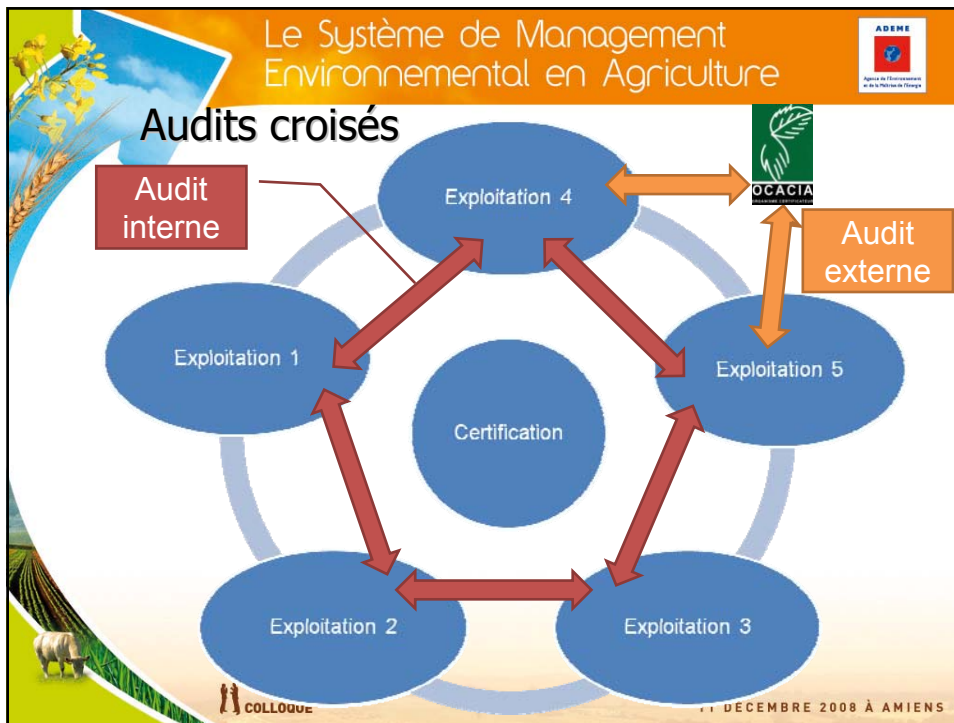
Le Système de Management Environnemental en Agriculture

ADEME
Agence de l'Environnement et de la Maîtrise de l'Energie

Audits croisés

Audit interne

Exploitation 4

OCACIA
ORGANISME CERTIFICATEUR

Audit externe

Exploitation 1

Exploitation 5

Certification

Exploitation 2

Exploitation 3

COLLOQUE

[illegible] DECEMBRE 2008 À AMIENS